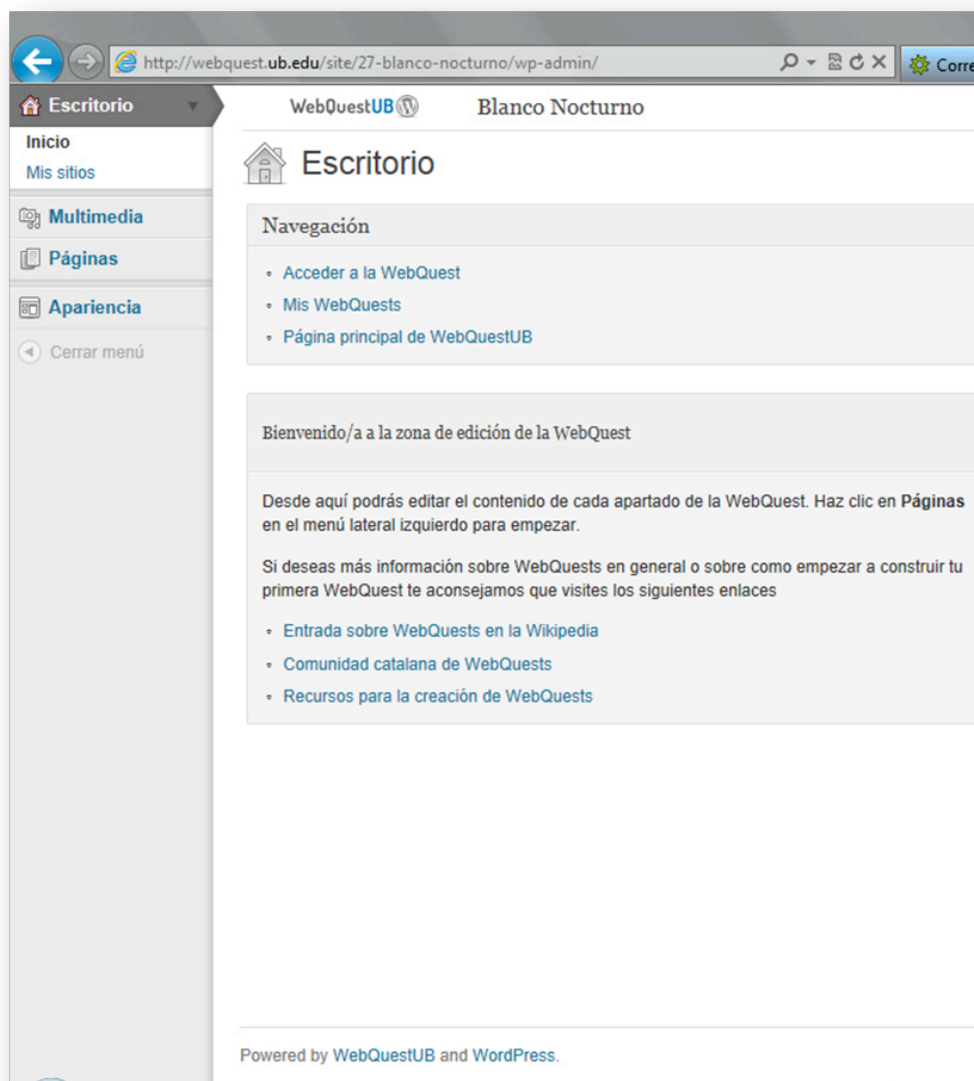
http://webquest.ub.edu/site/27-blanco-nocturno/wp-admin/

Corre

Escritorio

Inicio
Mis sitios

Multimedia

Páginas

Apariencia

Cerrar menú

WebQuestUB

Blanco Nocturno

Escritorio

Navegación

- Acceder a la WebQuest
- Mis WebQuests
- Página principal de WebQuestUB

Bienvenido/a a la zona de edición de la WebQuest

Desde aquí podrás editar el contenido de cada apartado de la WebQuest. Haz clic en **Páginas** en el menú lateral izquierdo para empezar.

Si deseas más información sobre WebQuests en general o sobre como empezar a construir tu primera WebQuest te aconsejamos que visites los siguientes enlaces

- Entrada sobre WebQuests en la Wikipedia
- Comunidad catalana de WebQuests
- Recursos para la creación de WebQuests

Powered by WebQuestUB and WordPress.